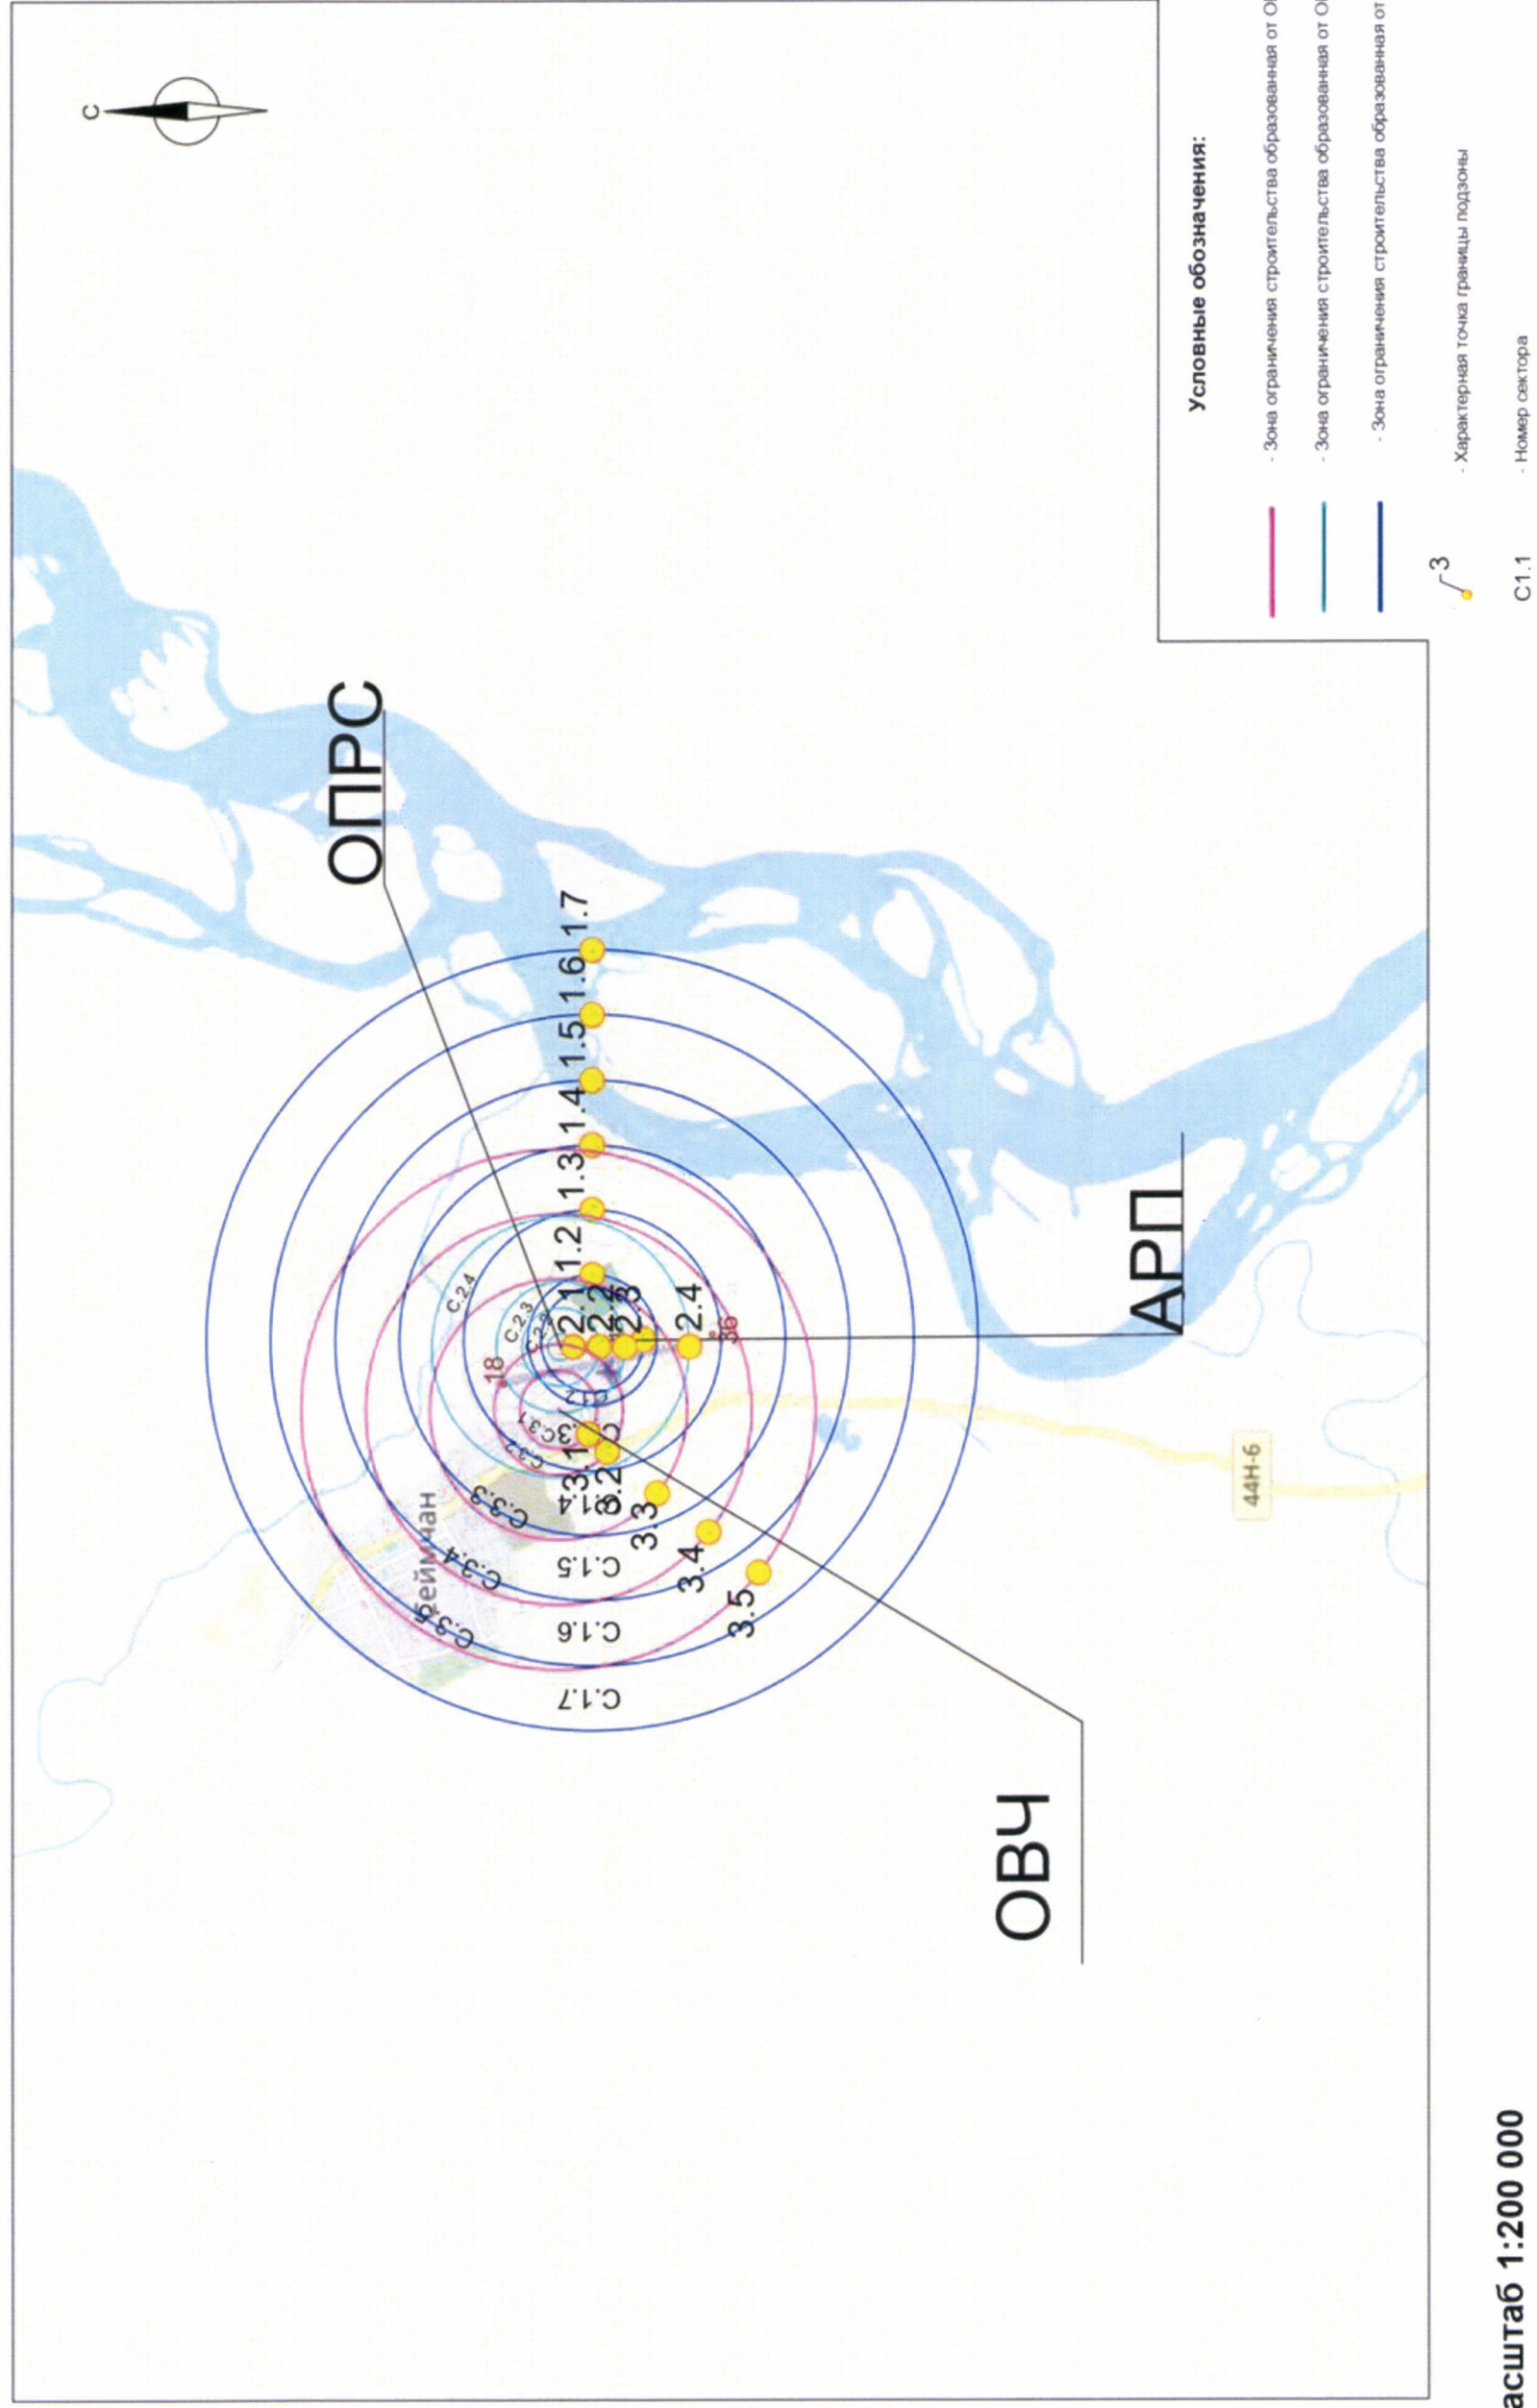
С

Условные обозначения:

- Зона ограничения строительства образованная от О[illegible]

- Зона ограничения строительства образованная от О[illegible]

- Зона ограничения строительства образованная от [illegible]

3
- Характерная точка границы подзоны

С1.1 - Номер сектора

ОПРС

АРП

ОВЧ

1.7
1.6
1.5
1.4
1.3
1.2
1.1
2.1
2.2
2.3
2.4
36
18
С.2.4
С.2.3
С.2.2
С.3.1
С.3.2
С.3.3
С.3.4
С.3.5
3.1
3.2
3.3
3.4
3.5
С.1.4
С.1.5
С.1.6
С.1.7
Беймман
44Н-6

асштаб 1:200 000